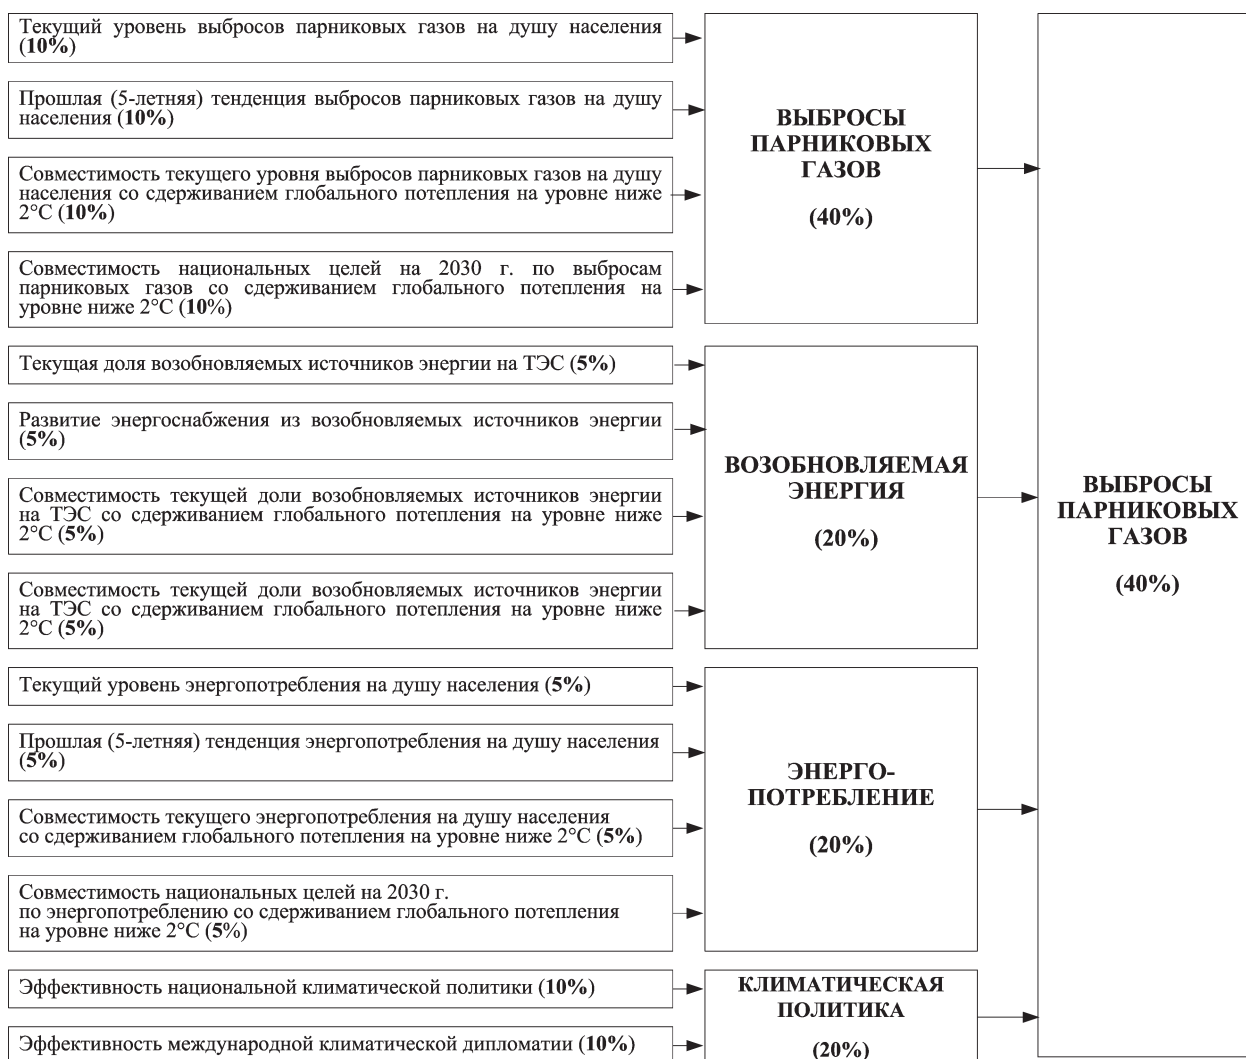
Текущий уровень выбросов парниковых газов на душу населения (**10%**)

Прошлая (5-летняя) тенденция выбросов парниковых газов на душу населения (**10%**)

Совместимость текущего уровня выбросов парниковых газов на душу населения со сдерживанием глобального потепления на уровне ниже 2°C (**10%**)

Совместимость национальных целей на 2030 г. по выбросам парниковых газов со сдерживанием глобального потепления на уровне ниже 2°C (**10%**)

**ВЫБРОСЫ ПАРНИКОВЫХ ГАЗОВ**

**(40%)**

Текущая доля возобновляемых источников энергии на ТЭС (**5%**)

Развитие энергоснабжения из возобновляемых источников энергии (**5%**)

Совместимость текущей доли возобновляемых источников энергии на ТЭС со сдерживанием глобального потепления на уровне ниже 2°C (**5%**)

Совместимость текущей доли возобновляемых источников энергии на ТЭС со сдерживанием глобального потепления на уровне ниже 2°C (**5%**)

**ВОЗОБНОВЛЯЕМАЯ ЭНЕРГИЯ**

**(20%)**

Текущий уровень энергопотребления на душу населения (**5%**)

Прошлая (5-летняя) тенденция энергопотребления на душу населения (**5%**)

Совместимость текущего энергопотребления на душу населения со сдерживанием глобального потепления на уровне ниже 2°C (**5%**)

Совместимость национальных целей на 2030 г. по энергопотреблению со сдерживанием глобального потепления на уровне ниже 2°C (**5%**)

**ЭНЕРГО-ПОТРЕБЛЕНИЕ**

**(20%)**

Эффективность национальной климатической политики (**10%**)

Эффективность международной климатической дипломатии (**10%**)

**КЛИМАТИЧЕСКАЯ ПОЛИТИКА**

**(20%)**

**ВЫБРОСЫ ПАРНИКОВЫХ ГАЗОВ**

**(40%)**